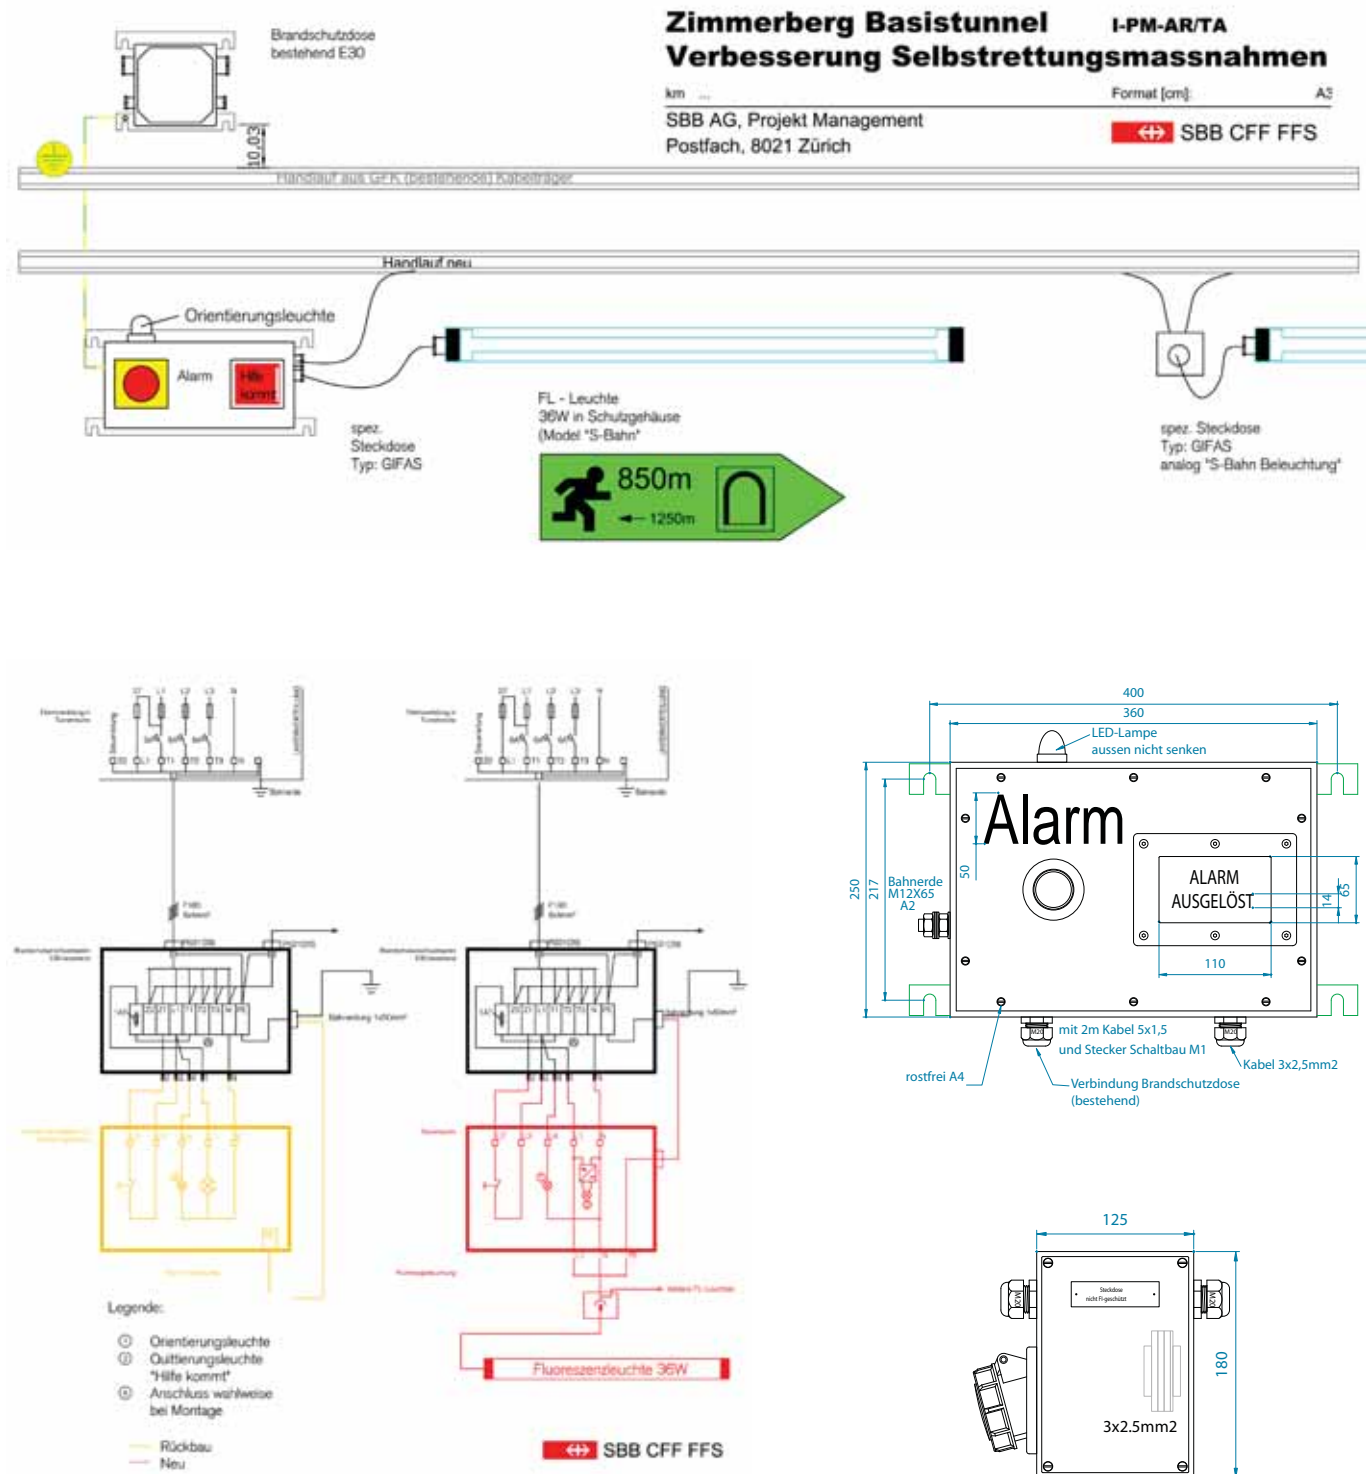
Zimmerberg Basistunnel I-PM-AR/TA
Verbesserung Selbstrettungsmassnahmen

km ...
Format [cm]: A3

SBB AG, Projekt Management
Postfach, 8021 Zürich

SBB CFF FFS

Brandschutzdose bestehend E30

10.03

Handlauf aus GFK (bestehende) Kabelträger

Handlauf neu

Orientierungsleuchte

Alarm

Hilfe kommt

spez. Steckdose Typ: GIFAS

FL - Leuchte 36W in Schutzgehäuse (Model "S-Bahn"

850m

1250m

spez. Steckdose Typ: GIFAS analog "S-Bahn Beleuchtung"

Legende:

Orientierungsleuchte
Quittierungsleuchte "Hilfe kommt"
Anschluss wahlweise bei Montage

Rückbau
Neu

Fluoreszenzleuchte 36W

SBB CFF FFS

400
360
LED-Lampe aussen nicht senken
Alarm
ALARM AUSGELÖST
250
217
50
Bahnerde M12X65 A2
65
14
110
mit 2m Kabel 5x1,5 und Stecker Schaltbau M1
Kabel 3x2,5mm2
rostfrei A4
Verbindung Brandschutzdose (bestehend)

125
180
3x2.5mm2